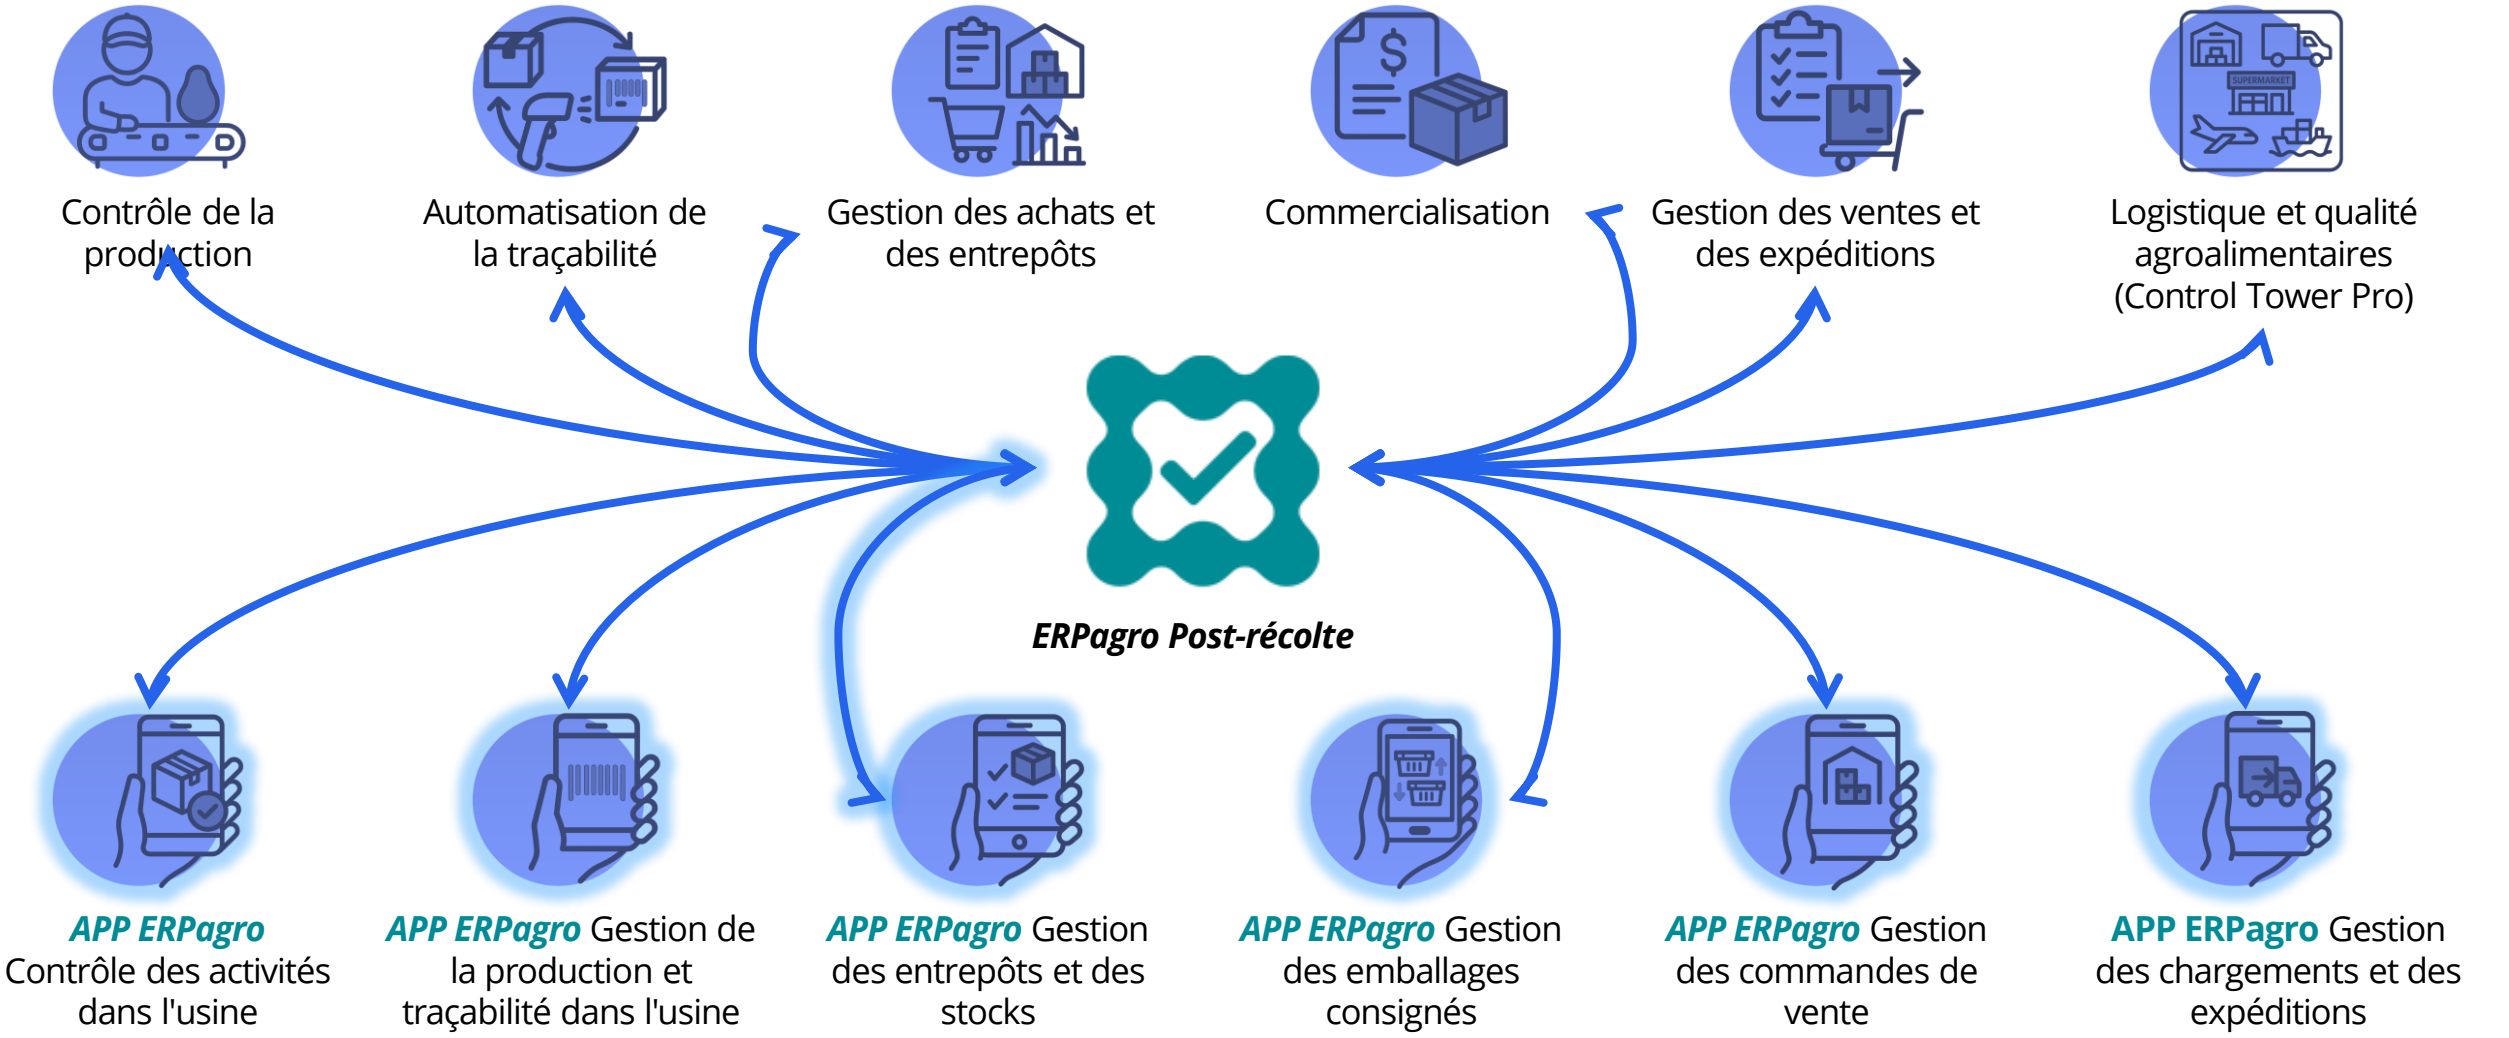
Contrôle de la production

Automatisation de la traçabilité

Gestion des achats et des entrepôts

Commercialisation

Gestion des ventes et des expéditions

Logistique et qualité agroalimentaires (Control Tower Pro)

SUPERMARKET

ERPagro Post-récolte

APP ERPagro Contrôle des activités dans l'usine

APP ERPagro Gestion de la production et traçabilité dans l'usine

APP ERPagro Gestion des entrepôts et des stocks

APP ERPagro Gestion des emballages consignés

APP ERPagro Gestion des commandes de vente

APP ERPagro Gestion des chargements et des expéditions